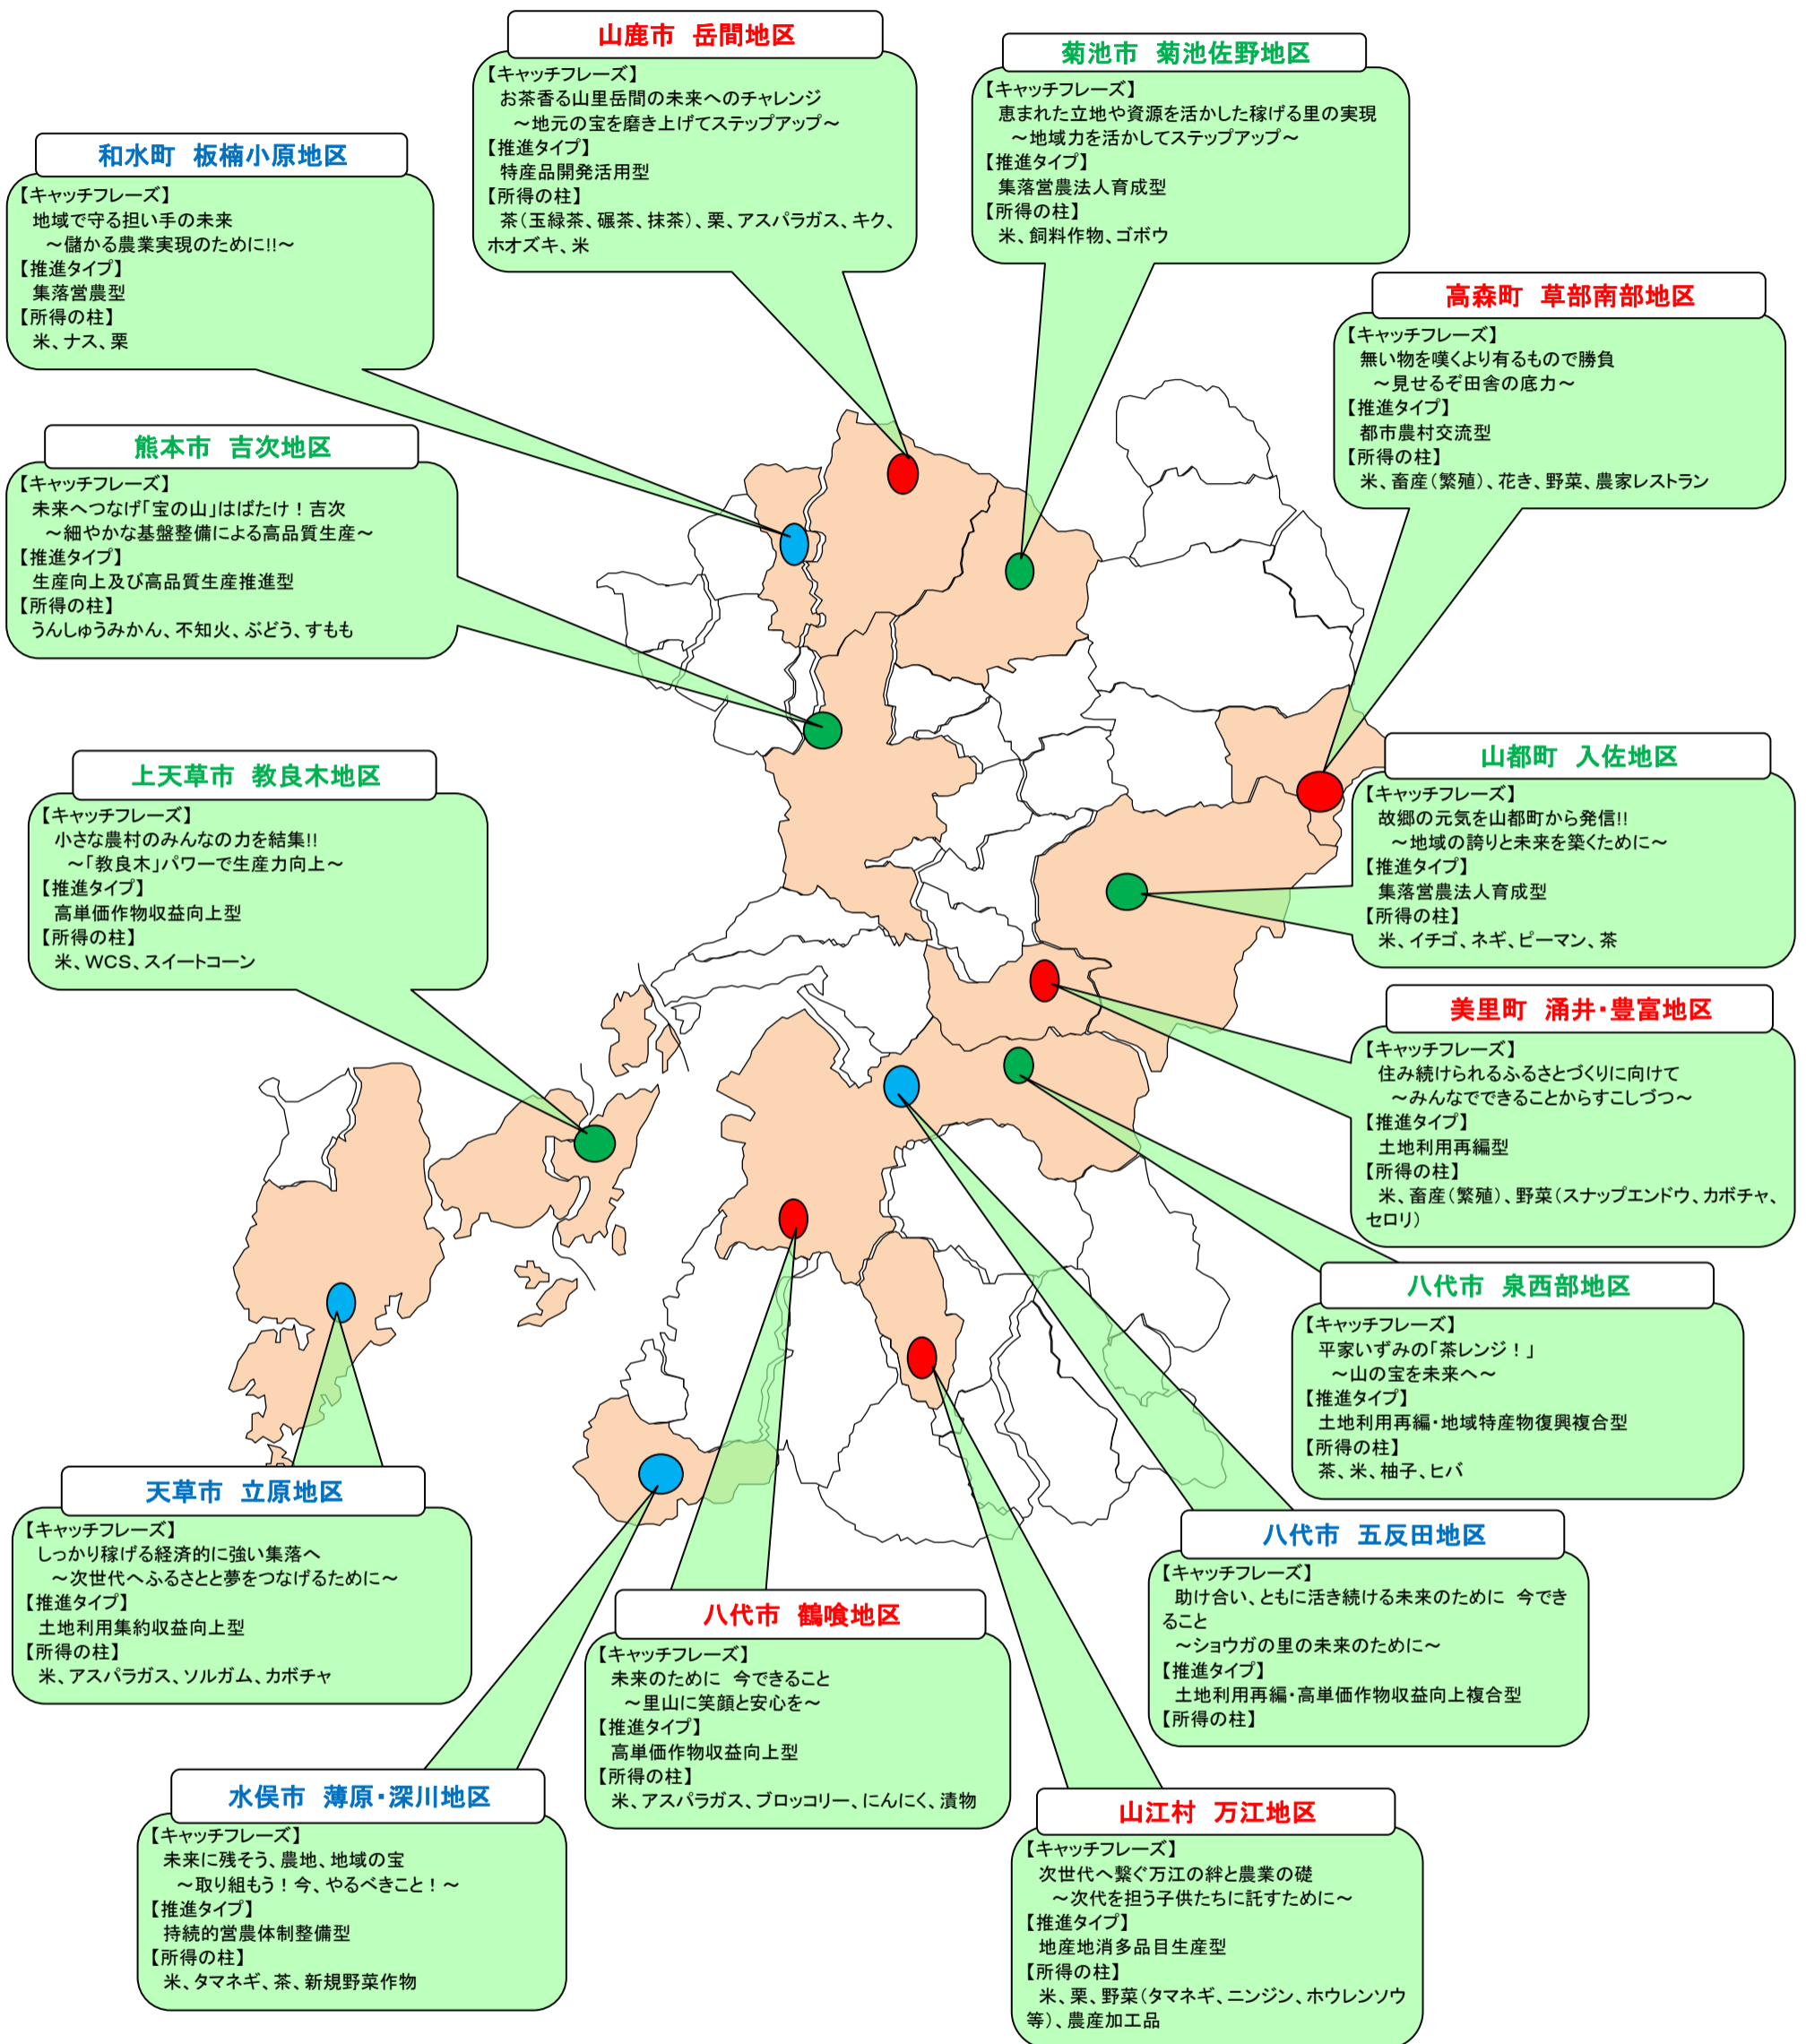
山鹿市　岳間地区
【キャッチフレーズ】
お茶香る山里岳間の未来へのチャレンジ
～地元の宝を磨き上げてステップアップ～
【推進タイプ】
特産品開発活用型
【所得の柱】
茶（玉緑茶、碾茶、抹茶）、栗、アスパラガス、キク、ホオズキ、米

菊池市　菊池佐野地区
【キャッチフレーズ】
恵まれた立地や資源を活かした稼げる里の実現
～地域力を活かしてステップアップ～
【推進タイプ】
集落営農法人育成型
【所得の柱】
米、飼料作物、ゴボウ

和水町　板楠小原地区
【キャッチフレーズ】
地域で守る担い手の未来
～儲かる農業実現のために!!～
【推進タイプ】
集落営農型
【所得の柱】
米、ナス、栗

高森町　草部南部地区
【キャッチフレーズ】
無い物を嘆くより有るもので勝負
～見せるぞ田舎の底力～
【推進タイプ】
都市農村交流型
【所得の柱】
米、畜産（繁殖）、花き、野菜、農家レストラン

熊本市　吉次地区
【キャッチフレーズ】
未来へつなげ「宝の山」はばたけ！吉次
～細やかな基盤整備による高品質生産～
【推進タイプ】
生産向上及び高品質生産推進型
【所得の柱】
うんしゅうみかん、不知火、ぶどう、すもも

上天草市　教良木地区
【キャッチフレーズ】
小さな農村のみんなの力を結集!!
～「教良木」パワーで生産力向上～
【推進タイプ】
高単価作物収益向上型
【所得の柱】
米、WCS、スイートコーン

山都町　入佐地区
【キャッチフレーズ】
故郷の元気を山都町から発信!!
～地域の誇りと未来を築くために～
【推進タイプ】
集落営農法人育成型
【所得の柱】
米、イチゴ、ネギ、ピーマン、茶

美里町　涌井・豊富地区
【キャッチフレーズ】
住み続けられるふるさとづくりに向けて
～みんなでできることからすこしづつ～
【推進タイプ】
土地利用再編型
【所得の柱】
米、畜産（繁殖）、野菜（スナップエンドウ、カボチャ、セロリ）

八代市　泉西部地区
【キャッチフレーズ】
平家いずみの「茶レンジ！」
～山の宝を未来へ～
【推進タイプ】
土地利用再編・地域特産物復興複合型
【所得の柱】
茶、米、柚子、ヒバ

天草市　立原地区
【キャッチフレーズ】
しっかり稼げる経済的に強い集落へ
～次世代へふるさとと夢をつなげるために～
【推進タイプ】
土地利用集約収益向上型
【所得の柱】
米、アスパラガス、ソルガム、カボチャ

八代市　五反田地区
【キャッチフレーズ】
助け合い、ともに活き続ける未来のために　今できること
～ショウガの里の未来のために～
【推進タイプ】
土地利用再編・高単価作物収益向上複合型
【所得の柱】

八代市　鶴喰地区
【キャッチフレーズ】
未来のために　今できること
～里山に笑顔と安心を～
【推進タイプ】
高単価作物収益向上型
【所得の柱】
米、アスパラガス、ブロッコリー、にんにく、漬物

水俣市　薄原・深川地区
【キャッチフレーズ】
未来に残そう、農地、地域の宝
～取り組もう！今、やるべきこと！～
【推進タイプ】
持続的営農体制整備型
【所得の柱】
米、タマネギ、茶、新規野菜作物

山江村　万江地区
【キャッチフレーズ】
次世代へ繋ぐ万江の絆と農業の礎
～次代を担う子供たちに託すために～
【推進タイプ】
地産地消多品目生産型
【所得の柱】
米、栗、野菜（タマネギ、ニンジン、ホウレンソウ等）、農産加工品